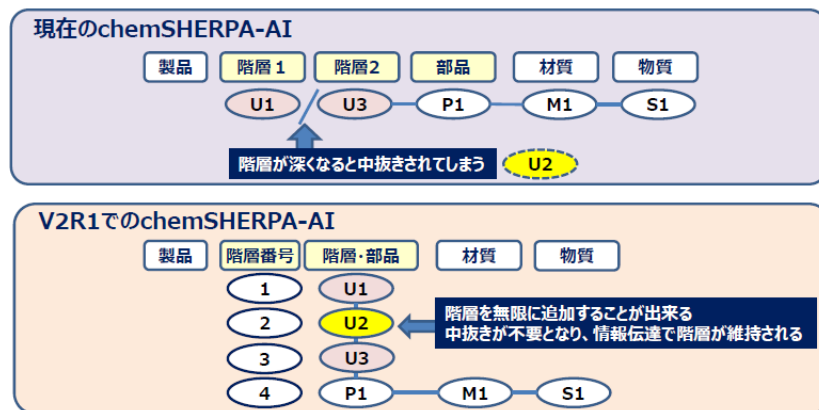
現在のchemSHERPA-AI

製品　階層１　階層2　部品　材質　物質

U1　U3　P1　M1　S1

階層が深くなると中抜きされてしまう　U2

V2R1でのchemSHERPA-AI

製品　階層番号　階層･部品　材質　物質

1　U1

2　U2

階層を無限に追加することが出来る
中抜きが不要となり、情報伝達で階層が維持される

3　U3

4　P1　M1　S1